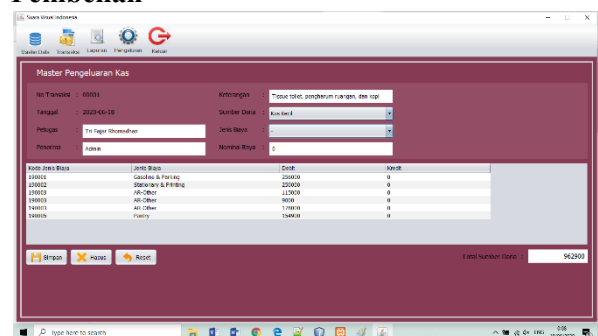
Pembelian

Swos Sinar Indonesia

Master Data Transaksi Laporan Pengaturan Keluar

Master Pengeluaran Kas

No Transaksi : 00001

Tanggal : 2023-06-18

Petugas : Tri Fajar Ramadhan

Penerima : Admin

Keterangan : Tissue toilet, pengharum ruangan, dan kopi

Sumber Dana : Kas Kecil

Jenis Biaya : --

Nominal Biaya : 0

| Kode Jenis Biaya | Jenis Biaya | Debit | Kredit |
|---|---|---|---|
| 130001 | Gasoline & Parking | 250000 | 0 |
| 130002 | Stationary & Printing | 220000 | 0 |
| 130003 | AR-Other | 115000 | 0 |
| 130003 | AR-Other | 9000 | 0 |
| 140003 | AR-Other | 170000 | 0 |
| 140005 | Pantry | 154900 | 0 |

Simpan Hapus Reset

Total Sumber Dana : 962900

Type here to search

ENG